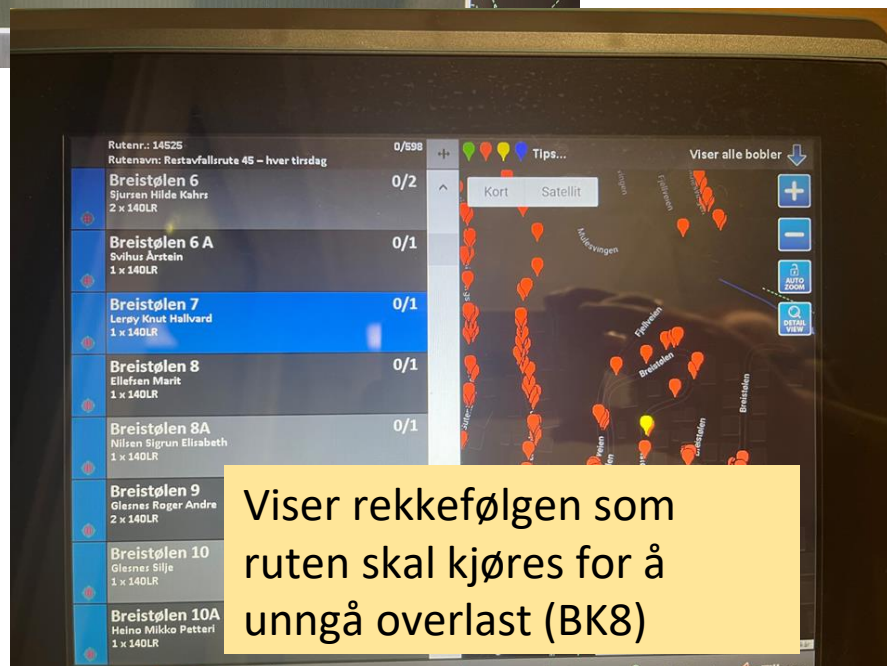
Rutenr.: 14525
Rutenavn: Restavfallsrute 45 – hver tirsdag
0/598

Tips...
Viser alle bobler

Breistølen 6
Sjursen Hilde Kahrs
2 x 140LR
0/2

Breistølen 6 A
Svihus Årstein
1 x 140LR
0/1

Breistølen 7
Lerøy Knut Hallvard
1 x 140LR
0/1

Breistølen 8
Eliefsen Marit
1 x 140LR
0/1

Breistølen 8A
Nilsen Sigrun Elisabeth
1 x 140LR
0/1

Breistølen 9
Glesnes Roger Andre
2 x 140LR

Breistølen 10
Glesnes Silje
1 x 140LR

Breistølen 10A
Heino Mikko Petteri
1 x 140LR

Kort
Satellit

AUTO ZOOM
DETAIL VIEW

Fjellveien
Breistølen
Breistølen

Viser rekkefølgen som ruten skal kjøres for å unngå overlast (BK8)